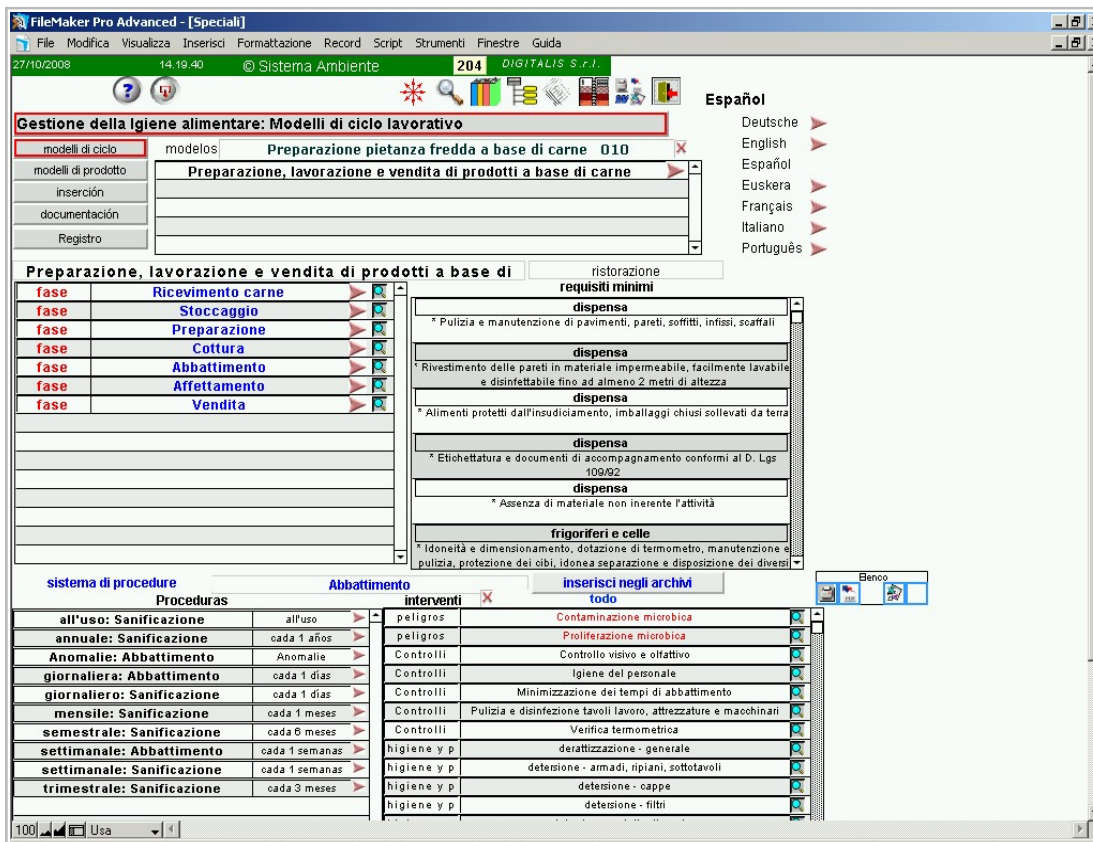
FileMaker Pro Advanced - [Speciali]

File Modifica Visualizza Inserisci Formattazione Record Script Strumenti Finestre Guida

27/10/2008 14.19.40 © Sistema Ambiente 204 DIGITALIS S.r.l.

Español

Gestione della Igiene alimentare: Modelli di ciclo lavorativo

Deutsche
English
Español
Euskera
Français
Italiano
Português

modelli di ciclo
modelli di prodotto
inserción
documentación
Registro

modelos Preparazione pietanza fredda a base di carne 010

Preparazione, lavorazione e vendita di prodotti a base di carne

Preparazione, lavorazione e vendita di prodotti a base di ristorazione

| fase | Ricevimento carne |
|---|---|
| fase | Stoccaggio |
| fase | Preparazione |
| fase | Cottura |
| fase | Abbattimento |
| fase | Affettamento |
| fase | Vendita |

requisiti minimi

dispensa
* Pulizia e manutenzione di pavimenti, pareti, soffitti, infissi, scaffali

dispensa
* Rivestimento delle pareti in materiale impermeabile, facilmente lavabile e disinfettabile fino ad almeno 2 metri di altezza

dispensa
* Alimenti protetti dall'insudiciamento, imballaggi chiusi sollevati da terra

dispensa
* Etichettatura e documenti di accompagnamento conformi al D. Lgs 109/92

dispensa
* Assenza di materiale non inerente l'attività

frigoriferi e celle
* Idoneità e dimensionamento, dotazione di termometro, manutenzione e pulizia, protezione dei cibi, idonea separazione e disposizione dei diversi

sistema di procedure Abbattimento inserisci negli archivi Elenco

Proceduras interventi todo

| all'uso: Sanificazione | all'uso |
|---|---|
| annuale: Sanificazione | cada 1 años |
| Anomalie: Abbattimento | Anomalie |
| giornaliera: Abbattimento | cada 1 días |
| giornaliero: Sanificazione | cada 1 días |
| mensile: Sanificazione | cada 1 meses |
| semestrale: Sanificazione | cada 6 meses |
| settimanale: Abbattimento | cada 1 semanas |
| settimanale: Sanificazione | cada 1 semanas |
| trimestrale: Sanificazione | cada 3 meses |

| peligros | Contaminazione microbica |
|---|---|
| peligros | Proliferazione microbica |
| Controlli | Controllo visivo e olfattivo |
| Controlli | Igiene del personale |
| Controlli | Minimizzazione dei tempi di abbattimento |
| Controlli | Pulizia e disinfezione tavoli lavoro, attrezzature e macchinari |
| Controlli | Verifica termometrica |
| higiene y p | derattizzazione - generale |
| higiene y p | detersione - armadi, ripiani, sottotavoli |
| higiene y p | detersione - cappe |
| higiene y p | detersione - filtri |

100 Usa